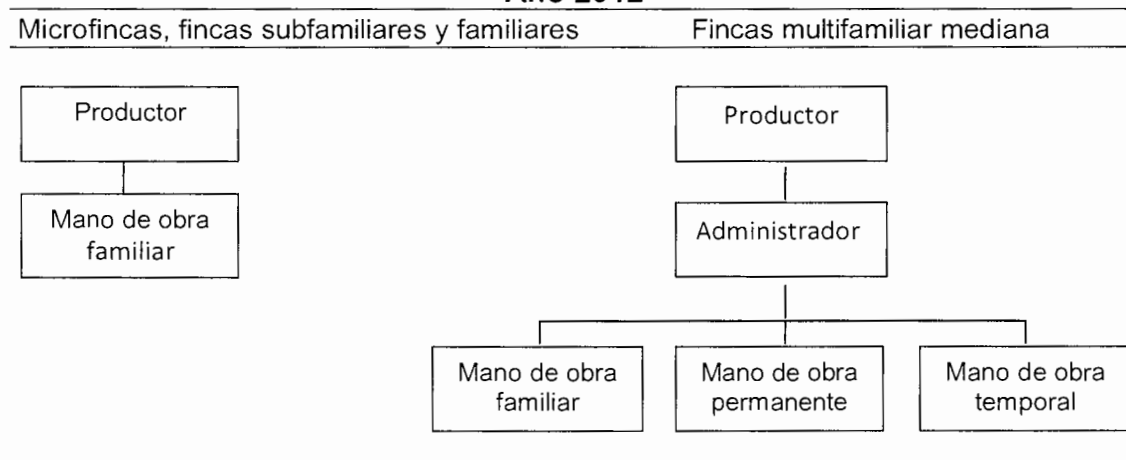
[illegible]

Microfincas, fincas subfamiliares y familiares

Productor

Mano de obra familiar

Fincas multifamiliar mediana

Productor

Administrador

Mano de obra familiar

Mano de obra permanente

Mano de obra temporal